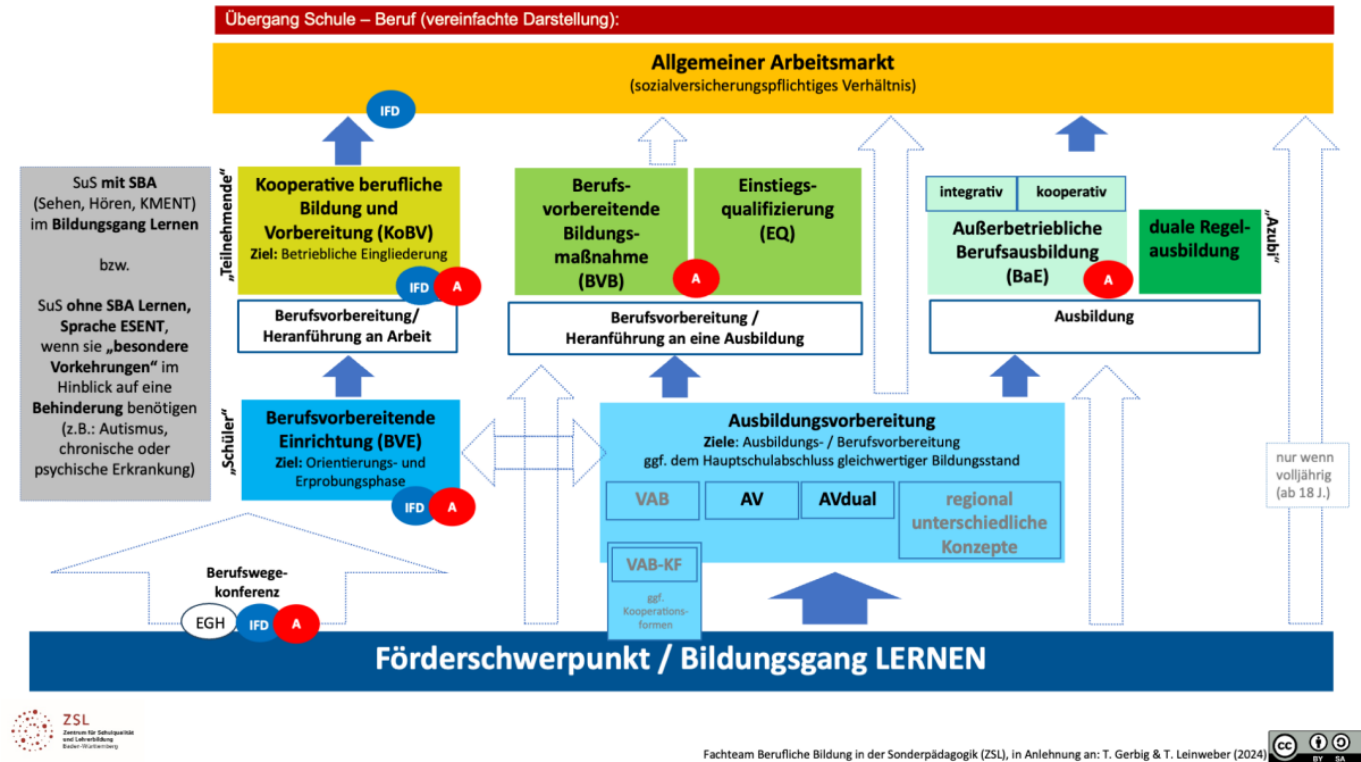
Übergang Schule – Beruf (vereinfachte Darstellung):

Allgemeiner Arbeitsmarkt
(sozialversicherungspflichtiges Verhältnis)

IFD

SuS **mit SBA** (Sehen, Hören, KMENT) im **Bildungsgang Lernen**

bzw.

SuS **ohne SBA Lernen, Sprache ESENT,** wenn sie **„besondere Vorkehrungen“** im Hinblick auf eine **Behinderung** benötigen (z.B.: Autismus, chronische oder psychische Erkrankung)

„Teilnehmende“

Kooperative berufliche Bildung und Vorbereitung (KoBV)
Ziel: Betriebliche Eingliederung

IFD A

Berufsvorbereitung/ Heranführung an Arbeit

Berufs-vorbereitende Bildungs-maßnahme (BVB)

A

Einstiegs-qualifizierung (EQ)

Berufsvorbereitung / Heranführung an eine Ausbildung

integrativ | kooperativ

Außerbetriebliche Berufsausbildung (BaE)

A

duale Regel-ausbildung

Ausbildung

„Azubi“

„Schüler“

Berufsvorbereitende Einrichtung (BVE)
Ziel: Orientierungs- und Erprobungsphase

IFD A

Ausbildungsvorbereitung
Ziele: Ausbildungs- / Berufsvorbereitung
ggf. dem Hauptschulabschluss gleichwertiger Bildungsstand

VAB | AV | AVdual | regional unterschiedliche Konzepte

VAB-KF
ggf. Kooperations-formen

nur wenn volljährig (ab 18 J.)

Berufswege-konferenz

EGH IFD A

Förderschwerpunkt / Bildungsgang LERNEN

ZSL Zentrum für Schulqualität und Lehrerbildung Baden-Württemberg

Fachteam Berufliche Bildung in der Sonderpädagogik (ZSL), in Anlehnung an: T. Gerbig & T. Leinweber (2024)

cc BY SA